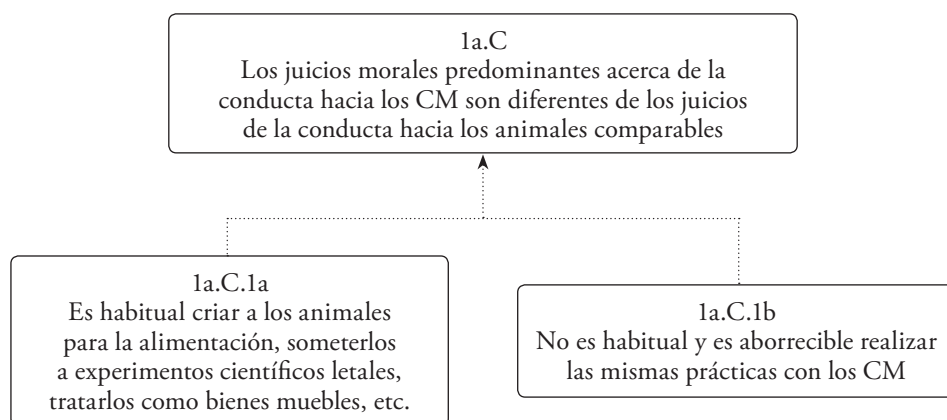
1a.C
Los juicios morales predominantes acerca de la conducta hacia los CM son diferentes de los juicios de la conducta hacia los animales comparables

1a.C.1a
Es habitual criar a los animales para la alimentación, someterlos a experimentos científicos letales, tratarlos como bienes muebles, etc.

1a.C.1b
No es habitual y es aborrecible realizar las mismas prácticas con los CM